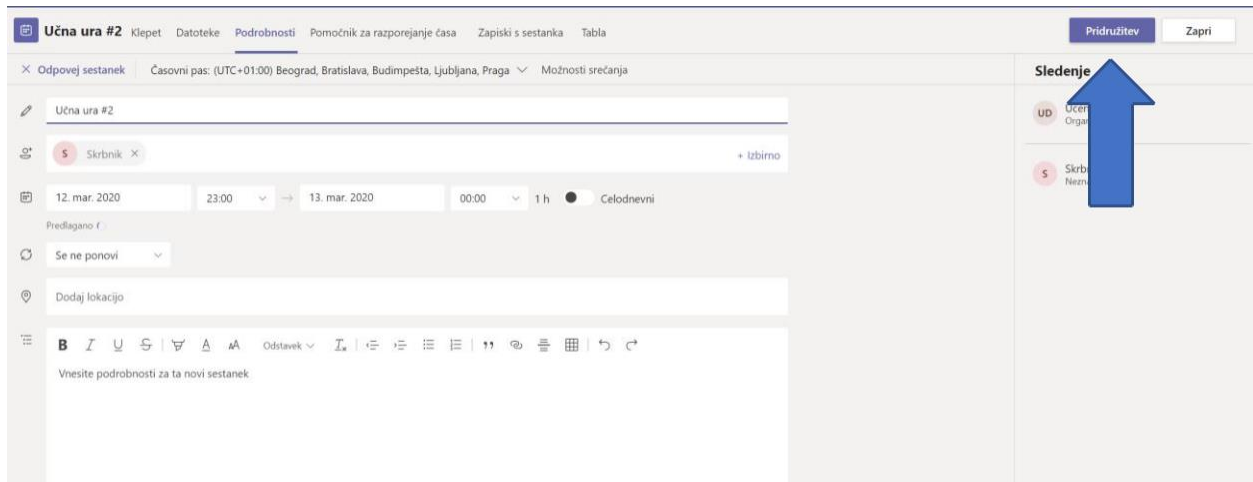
Učna ura #2 Klepet Datoteke Podrobnosti Pomočnik za razporejanje časa Zapiski s sestanka Tabla

Pridružitev Zapri

× Odpovej sestanek Časovni pas: (UTC+01:00) Beograd, Bratislava, Budimpešta, Ljubljana, Praga Možnosti srečanja

Sledenje

Učna ura #2

UD Učen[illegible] Orga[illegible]

S Skrbnik ×

+ Izbirno

S Skrb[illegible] Nezn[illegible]

12. mar. 2020 23:00 → 13. mar. 2020 00:00 1 h Celodnevni

Predlagano

Se ne ponovi

Dodaj lokacijo

B I U S Odstavek

Vnesite podrobnosti za ta novi sestanek